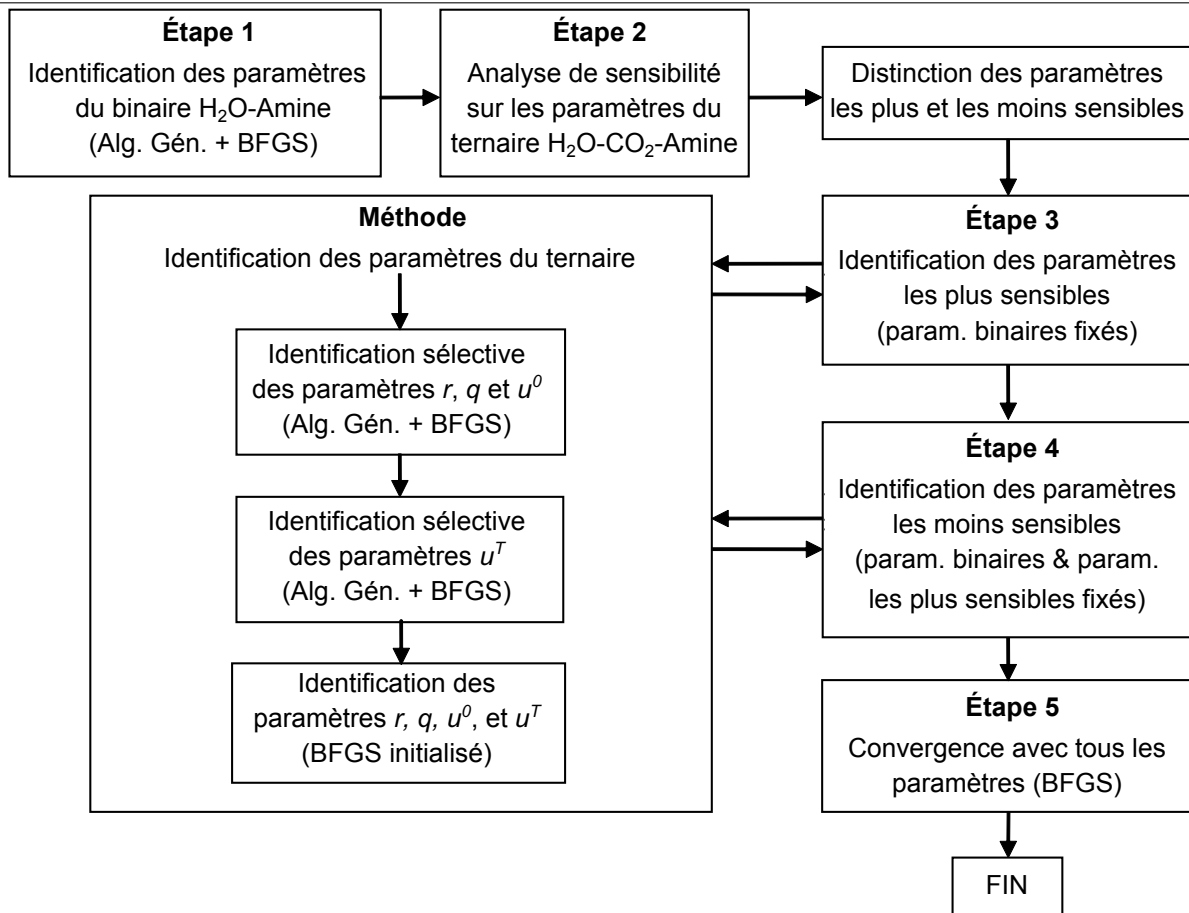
**Étape 1**
Identification des paramètres du binaire $H_2O$-Amine (Alg. Gén. + BFGS)

**Étape 2**
Analyse de sensibilité sur les paramètres du ternaire $H_2O$-$CO_2$-Amine

Distinction des paramètres les plus et les moins sensibles

**Méthode**
Identification des paramètres du ternaire

Identification sélective des paramètres $r$, $q$ et $u^0$ (Alg. Gén. + BFGS)

Identification sélective des paramètres $u^T$ (Alg. Gén. + BFGS)

Identification des paramètres $r$, $q$, $u^0$, et $u^T$ (BFGS initialisé)

**Étape 3**
Identification des paramètres les plus sensibles (param. binaires fixés)

**Étape 4**
Identification des paramètres les moins sensibles (param. binaires & param. les plus sensibles fixés)

**Étape 5**
Convergence avec tous les paramètres (BFGS)

FIN